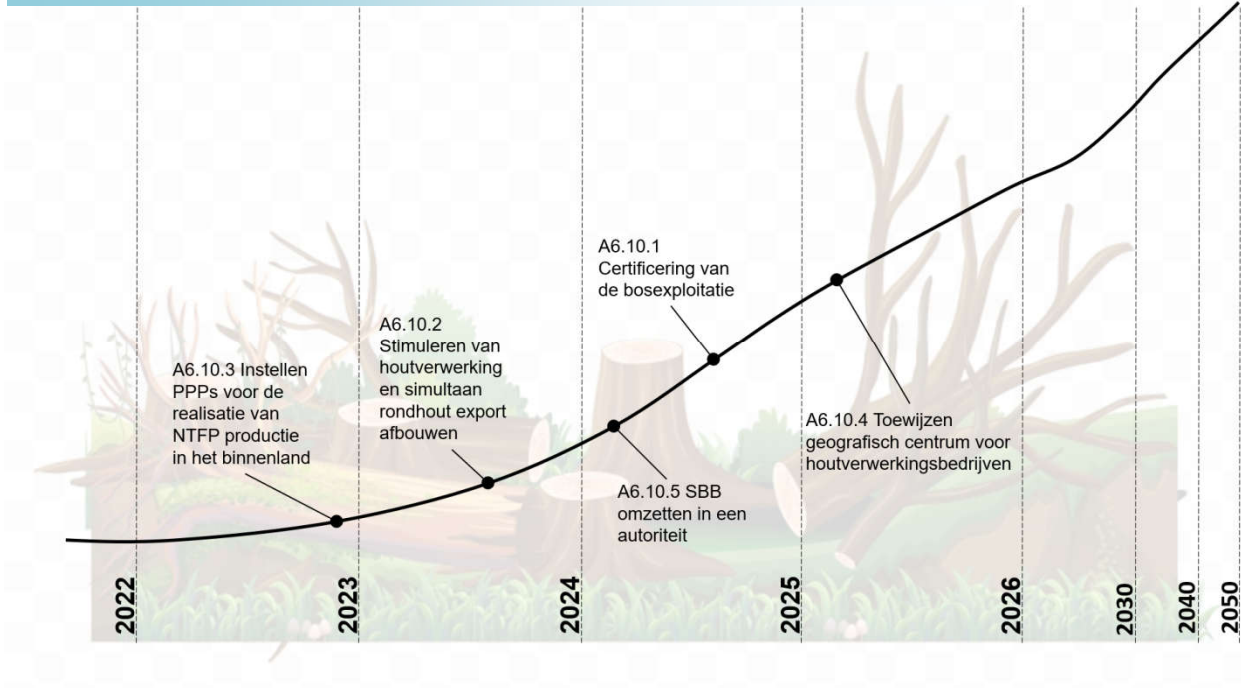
A6.10.1
Certificering van de bosexploitatie

A6.10.2
Stimuleren van houtverwerking en simultaan rondhout export afbouwen

A6.10.3 Instellen PPPs voor de realisatie van NTFP productie in het binnenland

A6.10.5 SBB omzetten in een autoriteit

A6.10.4 Toewijzen geografisch centrum voor houtverwerkingsbedrijven

2022
2023
2024
2025
2026
2030
2040
2050